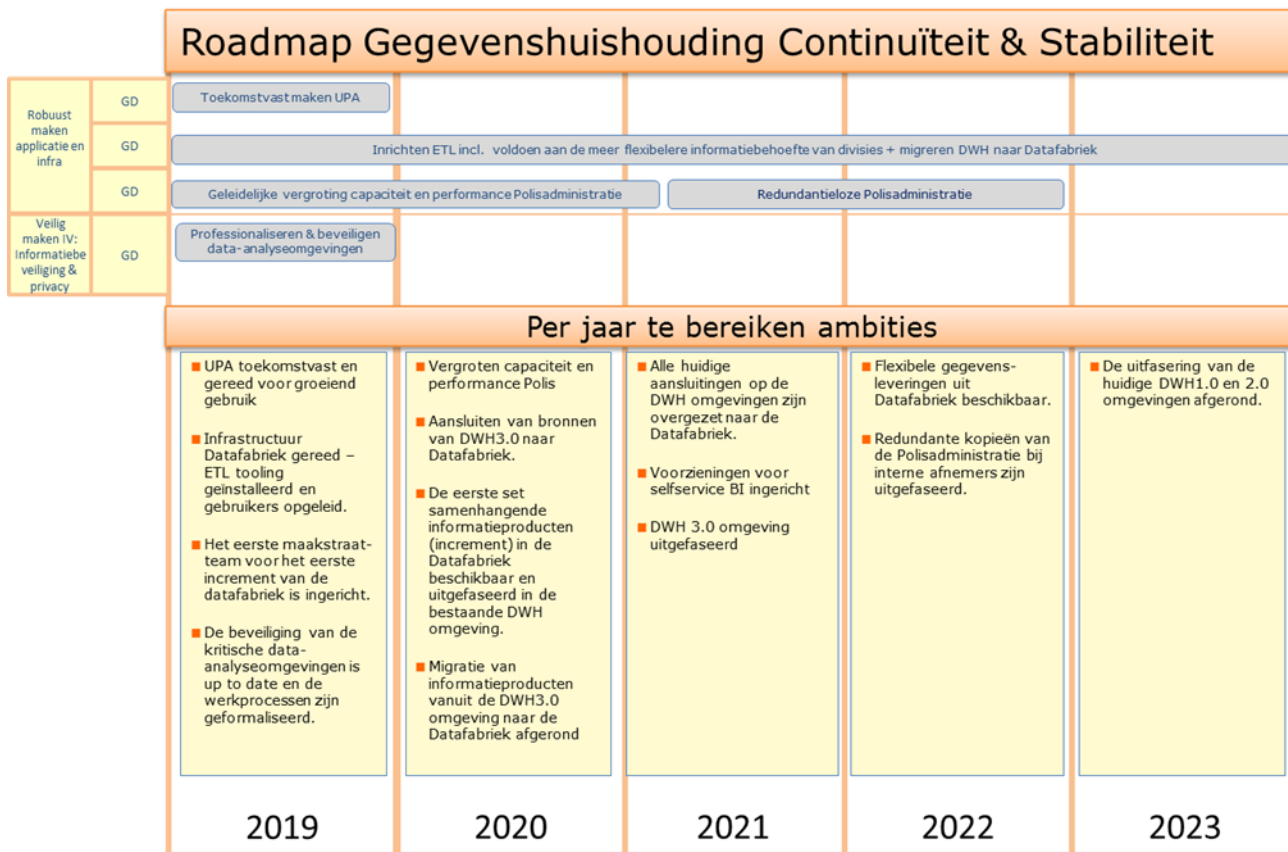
Roadmap Gegevenshuishouding Continuïteit & Stabiliteit

Robuust maken applicatie en infra

GD

Toekomstvast maken UPA

GD

Inrichten ETL incl. voldoen aan de meer flexibelere informatiebehoefte van divisies + migreren DWH naar Datafabriek

GD

Geleidelijke vergroting capaciteit en performance Polisadministratie

Redundantieloze Polisadministratie

Veilig maken IV: Informatiebeveiliging & privacy

GD

Professionaliseren & beveiligen data-analyseomgevingen

Per jaar te bereiken ambities

UPA toekomstvast en gereed voor groeiend gebruik

Infrastructuur Datafabriek gereed – ETL tooling geïnstalleerd en gebruikers opgeleid.

Het eerste maakstraat-team voor het eerste increment van de datafabriek is ingericht.

De beveiliging van de kritische data-analyseomgevingen is up to date en de werkprocessen zijn geformaliseerd.

Vergroten capaciteit en performance Polis

Aansluiten van bronnen van DWH3.0 naar Datafabriek.

De eerste set samenhangende informatieproducten (increment) in de Datafabriek beschikbaar en uitgefaseerd in de bestaande DWH omgeving.

Migratie van informatieproducten vanuit de DWH3.0 omgeving naar de Datafabriek afgerond

Alle huidige aansluitingen op de DWH omgevingen zijn overgezet naar de Datafabriek.

Voorzieningen voor selfservice BI ingericht

DWH 3.0 omgeving uitgefaseerd

Flexibele gegevens-leveringen uit Datafabriek beschikbaar.

Redundante kopieën van de Polisadministratie bij interne afnemers zijn uitgefaseerd.

De uitfasering van de huidige DWH1.0 en 2.0 omgevingen afgerond.

2019

2020

2021

2022

2023